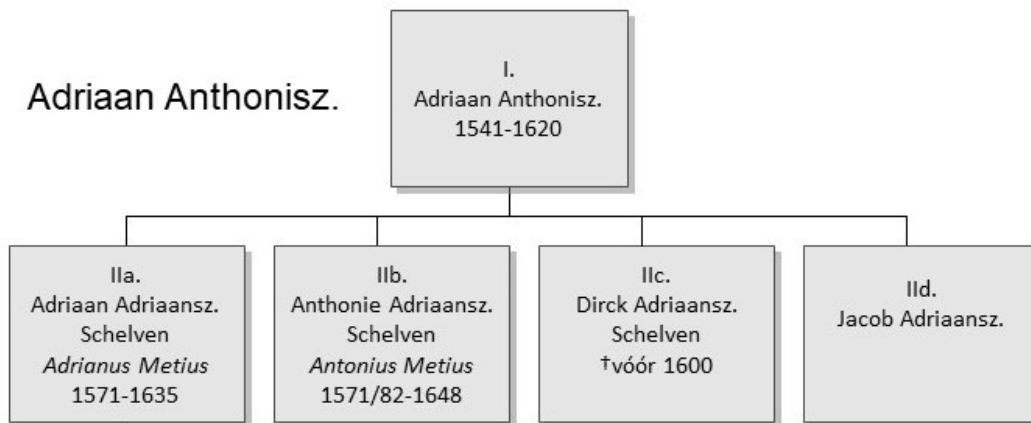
Adriaan Anthonisz.

I.
Adriaan Anthonisz.
1541-1620

IIa.
Adriaan Adriaansz.
Schelven
*Adrianus Metius*
1571-1635

IIb.
Anthonie Adriaansz.
Schelven
*Antonius Metius*
1571/82-1648

IIc.
Dirck Adriaansz.
Schelven
†vóór 1600

IId.
Jacob Adriaansz.